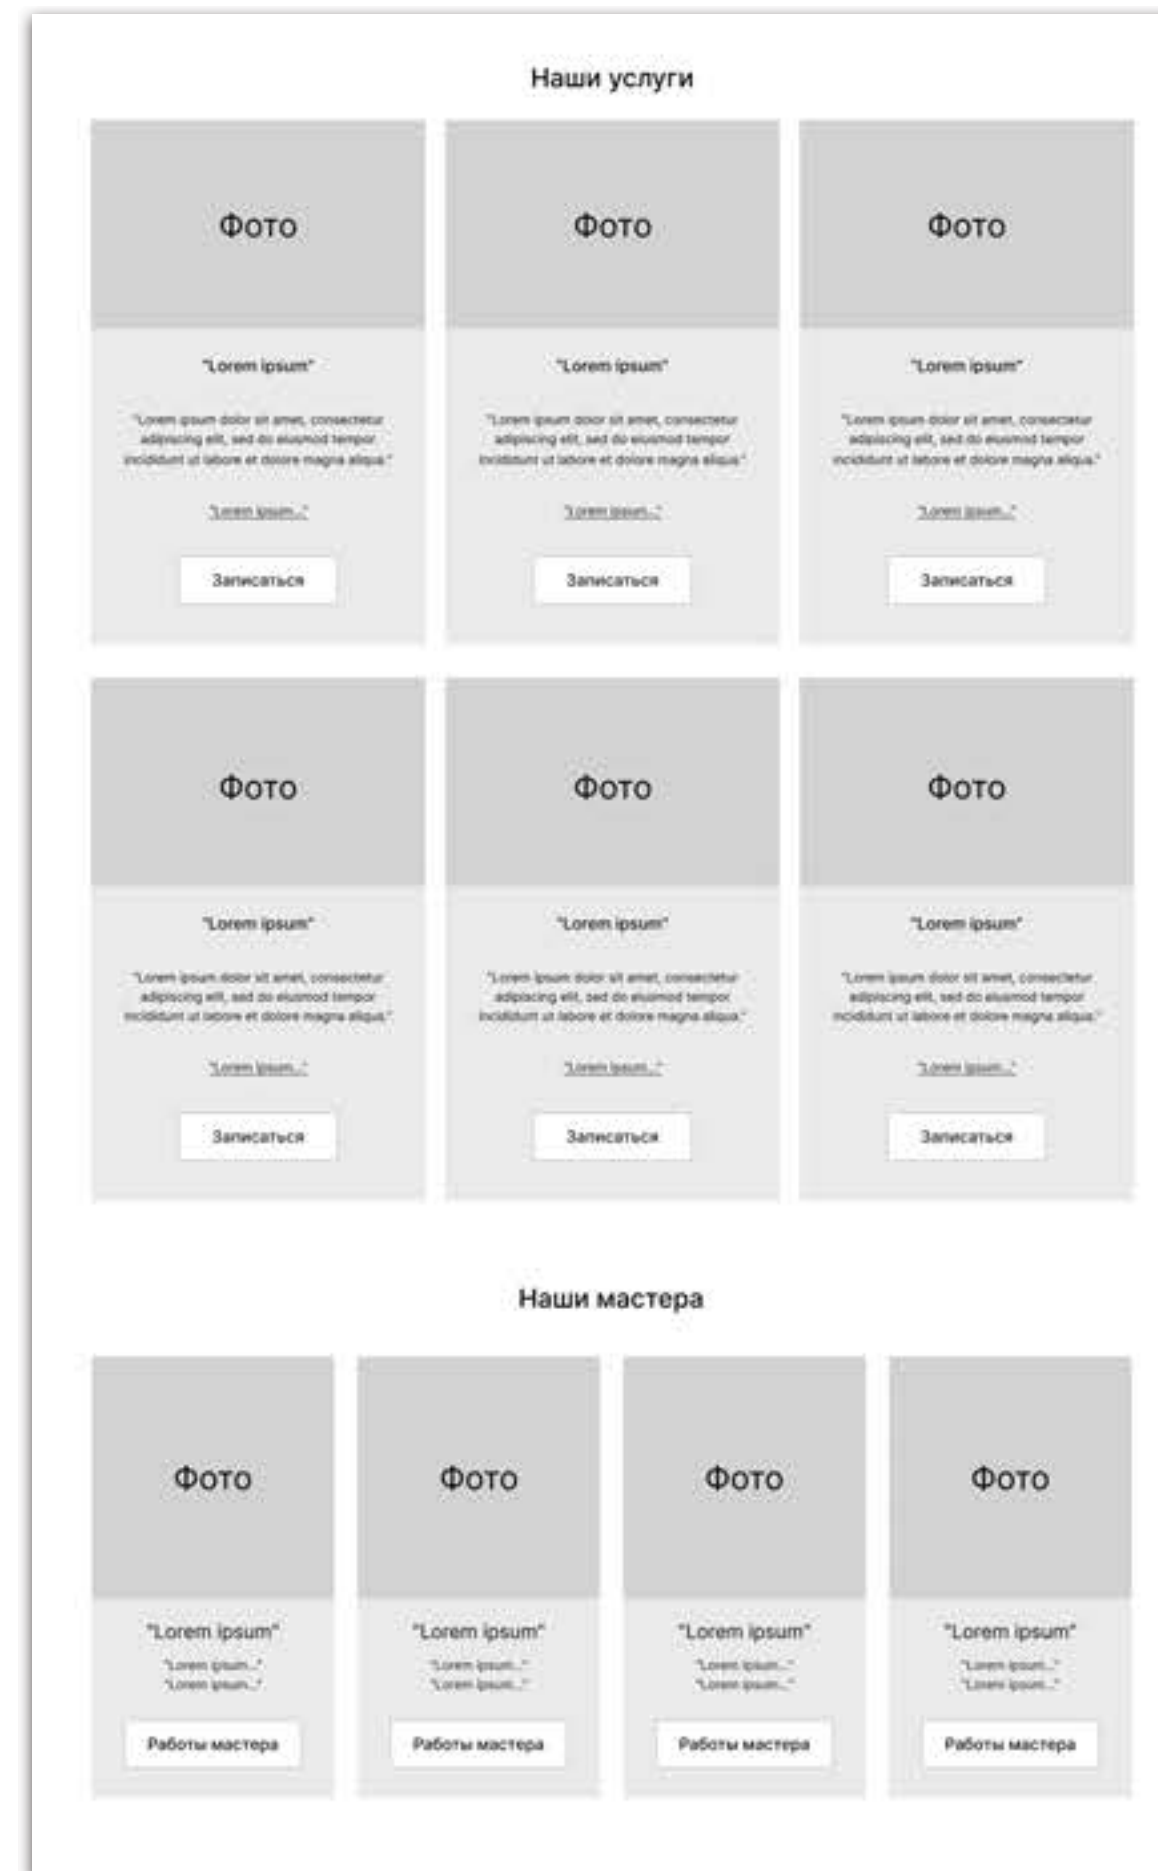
Наши услуги

Фото

"Lorem ipsum"

"Lorem ipsum dolor sit amet, consectetur adipiscing elit, sed do eiusmod tempor incididunt ut labore et dolore magna aliqua."

"Lorem ipsum..."

Записаться

Фото

"Lorem ipsum"

"Lorem ipsum dolor sit amet, consectetur adipiscing elit, sed do eiusmod tempor incididunt ut labore et dolore magna aliqua."

"Lorem ipsum..."

Записаться

Фото

"Lorem ipsum"

"Lorem ipsum dolor sit amet, consectetur adipiscing elit, sed do eiusmod tempor incididunt ut labore et dolore magna aliqua."

"Lorem ipsum..."

Записаться

Фото

"Lorem ipsum"

"Lorem ipsum dolor sit amet, consectetur adipiscing elit, sed do eiusmod tempor incididunt ut labore et dolore magna aliqua."

"Lorem ipsum..."

Записаться

Фото

"Lorem ipsum"

"Lorem ipsum dolor sit amet, consectetur adipiscing elit, sed do eiusmod tempor incididunt ut labore et dolore magna aliqua."

"Lorem ipsum..."

Записаться

Фото

"Lorem ipsum"

"Lorem ipsum dolor sit amet, consectetur adipiscing elit, sed do eiusmod tempor incididunt ut labore et dolore magna aliqua."

"Lorem ipsum..."

Записаться

Наши мастера

Фото

"Lorem ipsum"

"Lorem ipsum..."
"Lorem ipsum..."

Работы мастера

Фото

"Lorem ipsum"

"Lorem ipsum..."
"Lorem ipsum..."

Работы мастера

Фото

"Lorem ipsum"

"Lorem ipsum..."
"Lorem ipsum..."

Работы мастера

Фото

"Lorem ipsum"

"Lorem ipsum..."
"Lorem ipsum..."

Работы мастера